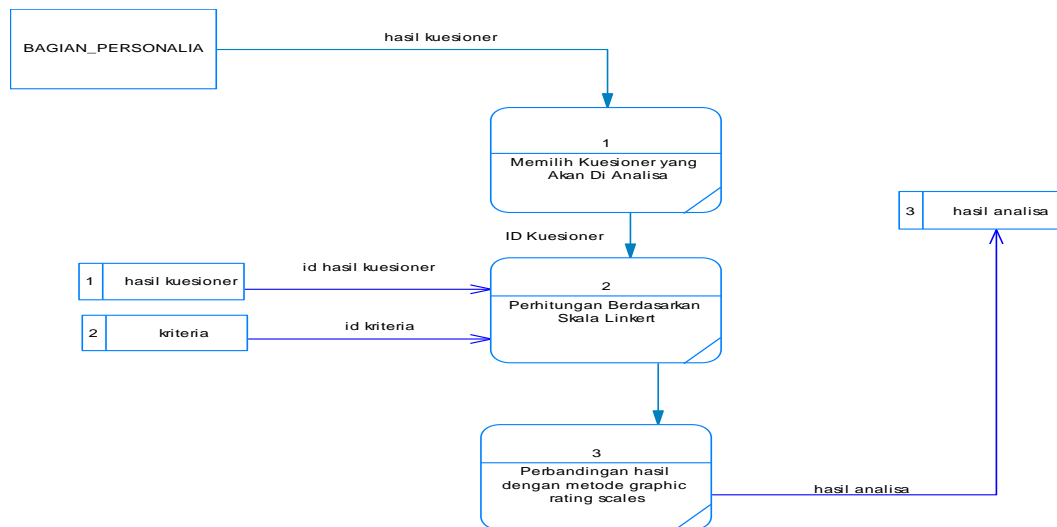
BAGIAN_PERSONALIA

hasil kuesioner

1

Memilih Kuesioner yang Akan Di Analisa

3 hasil analisa

ID Kuesioner

1 hasil kuesioner

id hasil kuesioner

2

Perhitungan Berdasarkan Skala Linkert

2 kriteria

id kriteria

3

Perbandingan hasil dengan metode graphic rating scales

hasil analisa